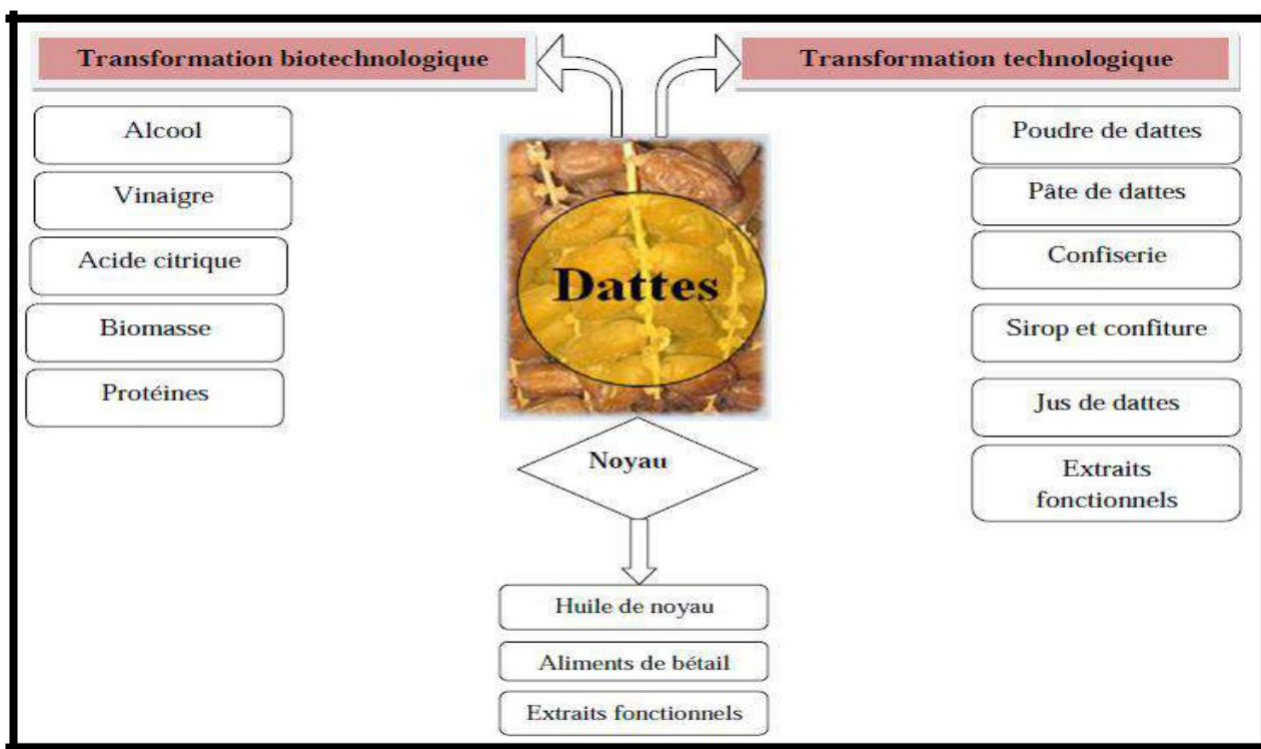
Transformation biotechnologique

Transformation technologique

Alcool

Vinaigre

Acide citrique

Biomasse

Protéines

Dattes

Poudre de dattes

Pâte de dattes

Confiserie

Sirop et confiture

Jus de dattes

Extraits fonctionnels

Noyau

Huile de noyau

Aliments de bétail

Extraits fonctionnels